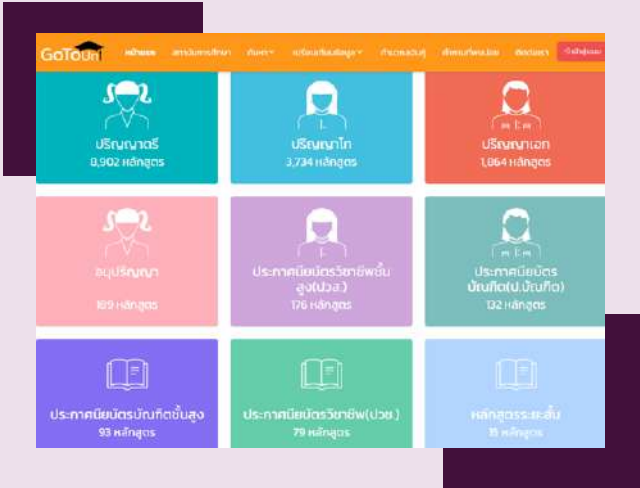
GoToUni หน้าแรก สถาบันการศึกษา ค้นหา เปรียบเทียบข้อมูล คำนวณคะแนน ทัศนศึกษาพิเศษ ติดต่อเรา เข้าสู่ระบบ

ปริญญาตรี
8,902 หลักสูตร

ปริญญาโท
3,734 หลักสูตร

ปริญญาเอก
1,864 หลักสูตร

อนุปริญญา
189 หลักสูตร

ประกาศนียบัตรวิชาชีพชั้นสูง(ปวส.)
176 หลักสูตร

ประกาศนียบัตรบัณฑิต(ป.บัณฑิต)
132 หลักสูตร

ประกาศนียบัตรบัณฑิตชั้นสูง
93 หลักสูตร

ประกาศนียบัตรวิชาชีพ(ปวช.)
79 หลักสูตร

หลักสูตรระยะสั้น
15 หลักสูตร